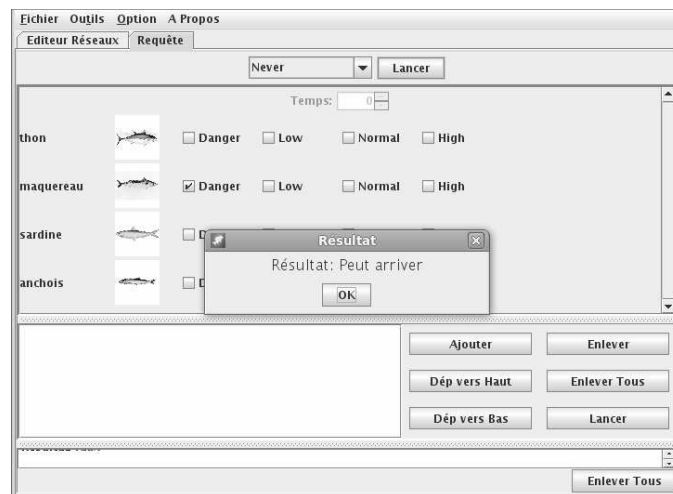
Fichier Outils Option A Propos

Editeur Réseaux Requête

Never Lancer

Temps: 0

thon Danger Low Normal High

maquereau Danger Low Normal High

sardine D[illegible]

anchois D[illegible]

Résultat

Résultat: Peut arriver

OK

Ajouter Enlever

Dép vers Haut Enlever Tous

Dép vers Bas Lancer

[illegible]

Enlever Tous